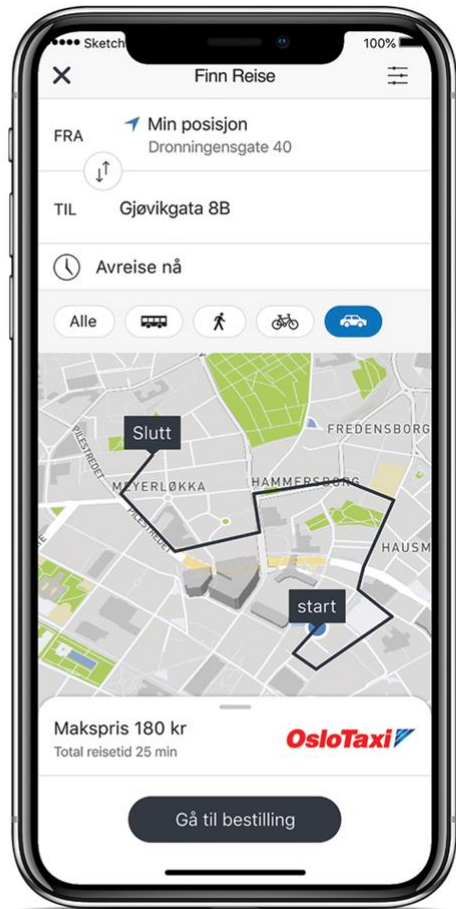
Sketch
100%
Finn Reise
FRA
Min posisjon
Dronningensgate 40
TIL
Gjøvikgata 8B
Avreise nå
Alle
PILESTREDET
Slutt
FREDENSBORG
MEYERLØKKA
HAMMERSBORG
PILESTREDET
HAUSM
start
Makspris 180 kr
Total reisetid 25 min
OsloTaxi
Gå til bestilling